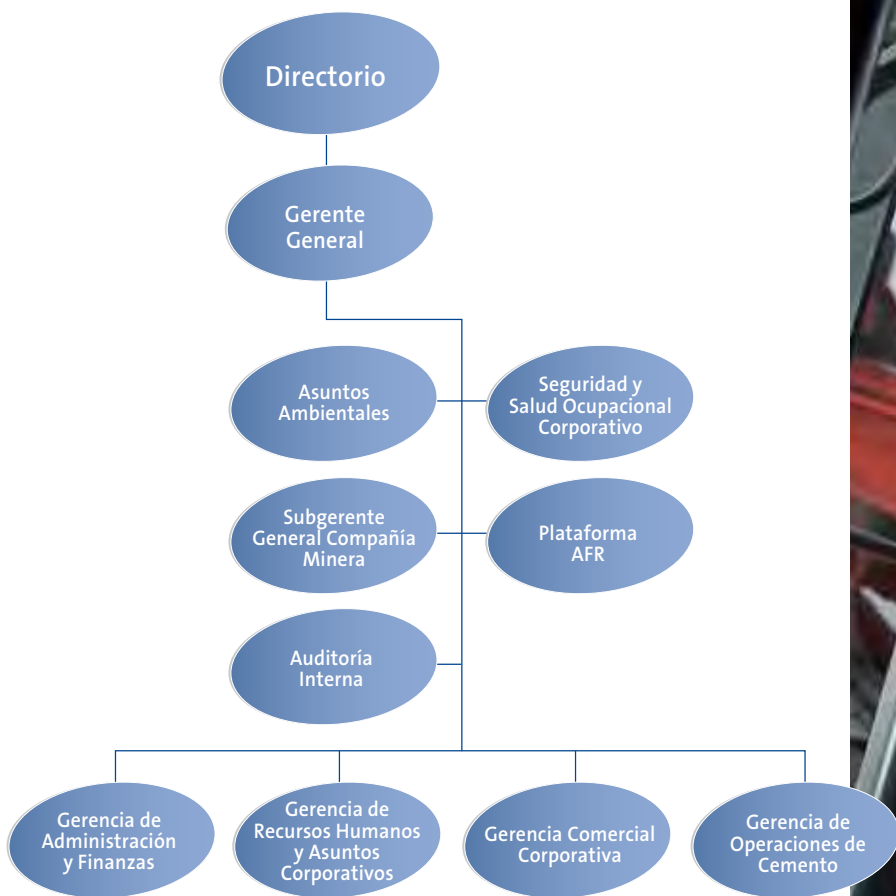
Directorio

Gerente General

Asuntos Ambientales

Seguridad y Salud Ocupacional Corporativo

Subgerente General Compañía Minera

Plataforma AFR

Auditoría Interna

Gerencia de Administración y Finanzas

Gerencia de Recursos Humanos y Asuntos Corporativos

Gerencia Comercial Corporativa

Gerencia de Operaciones de Cemento